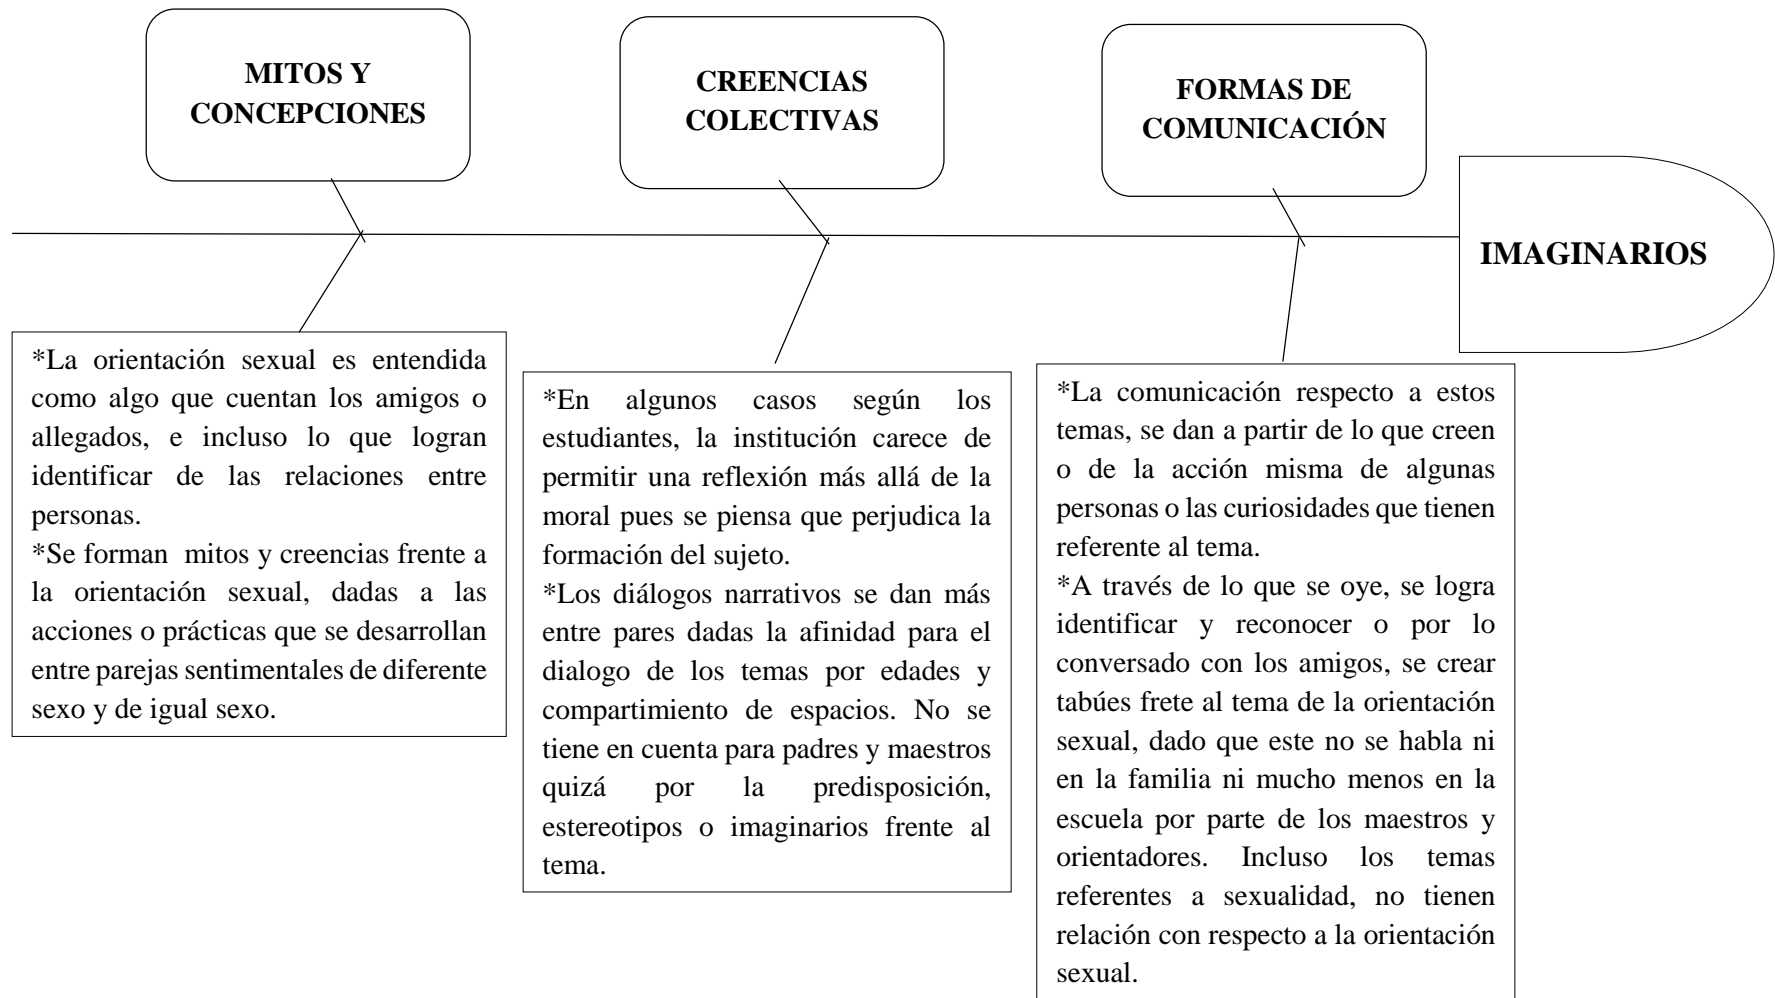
MITOS Y CONCEPCIONES

CREENCIAS COLECTIVAS

FORMAS DE COMUNICACIÓN

IMAGINARIOS

*La orientación sexual es entendida como algo que cuentan los amigos o allegados, e incluso lo que logran identificar de las relaciones entre personas.
*Se forman mitos y creencias frente a la orientación sexual, dadas a las acciones o prácticas que se desarrollan entre parejas sentimentales de diferente sexo y de igual sexo.

*En algunos casos según los estudiantes, la institución carece de permitir una reflexión más allá de la moral pues se piensa que perjudica la formación del sujeto.
*Los diálogos narrativos se dan más entre pares dadas la afinidad para el dialogo de los temas por edades y compartimiento de espacios. No se tiene en cuenta para padres y maestros quizá por la predisposición, estereotipos o imaginarios frente al tema.

*La comunicación respecto a estos temas, se dan a partir de lo que creen o de la acción misma de algunas personas o las curiosidades que tienen referente al tema.
*A través de lo que se oye, se logra identificar y reconocer o por lo conversado con los amigos, se crear tabúes frete al tema de la orientación sexual, dado que este no se habla ni en la familia ni mucho menos en la escuela por parte de los maestros y orientadores. Incluso los temas referentes a sexualidad, no tienen relación con respecto a la orientación sexual.